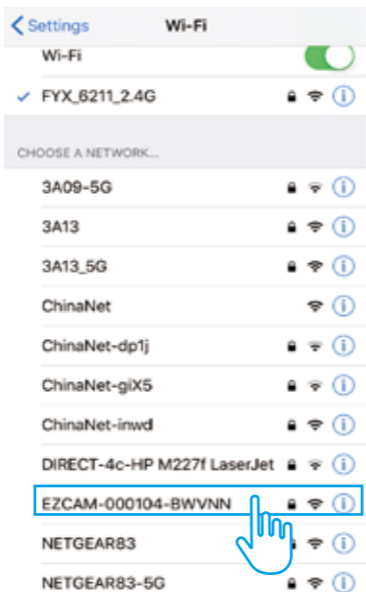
< Settings Wi-Fi

Wi-Fi

✓ FYX_6211_2.4G

CHOOSE A NETWORK...

3A09-5G

3A13

3A13_5G

ChinaNet

ChinaNet-dp1j

ChinaNet-giX5

ChinaNet-inwd

DIRECT-4c-HP M227f LaserJet

EZCAM-000104-BWVNN

NETGEAR83

NETGEAR83-5G